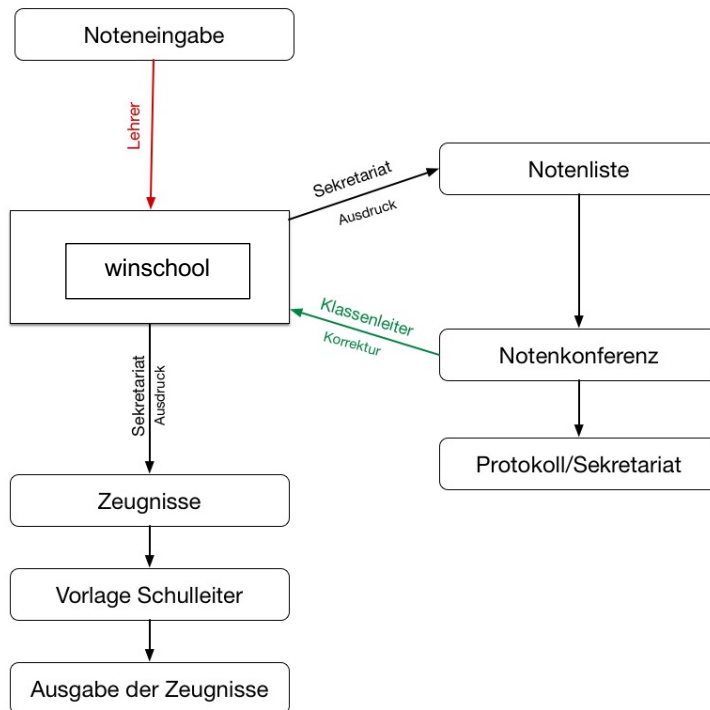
Noteneingabe

Lehrer

winschool

Sekretariat
Ausdruck

Notenliste

Klassenleiter
Korrektur

Notenkonferenz

Protokoll/Sekretariat

Sekretariat
Ausdruck

Zeugnisse

Vorlage Schulleiter

Ausgabe der Zeugnisse